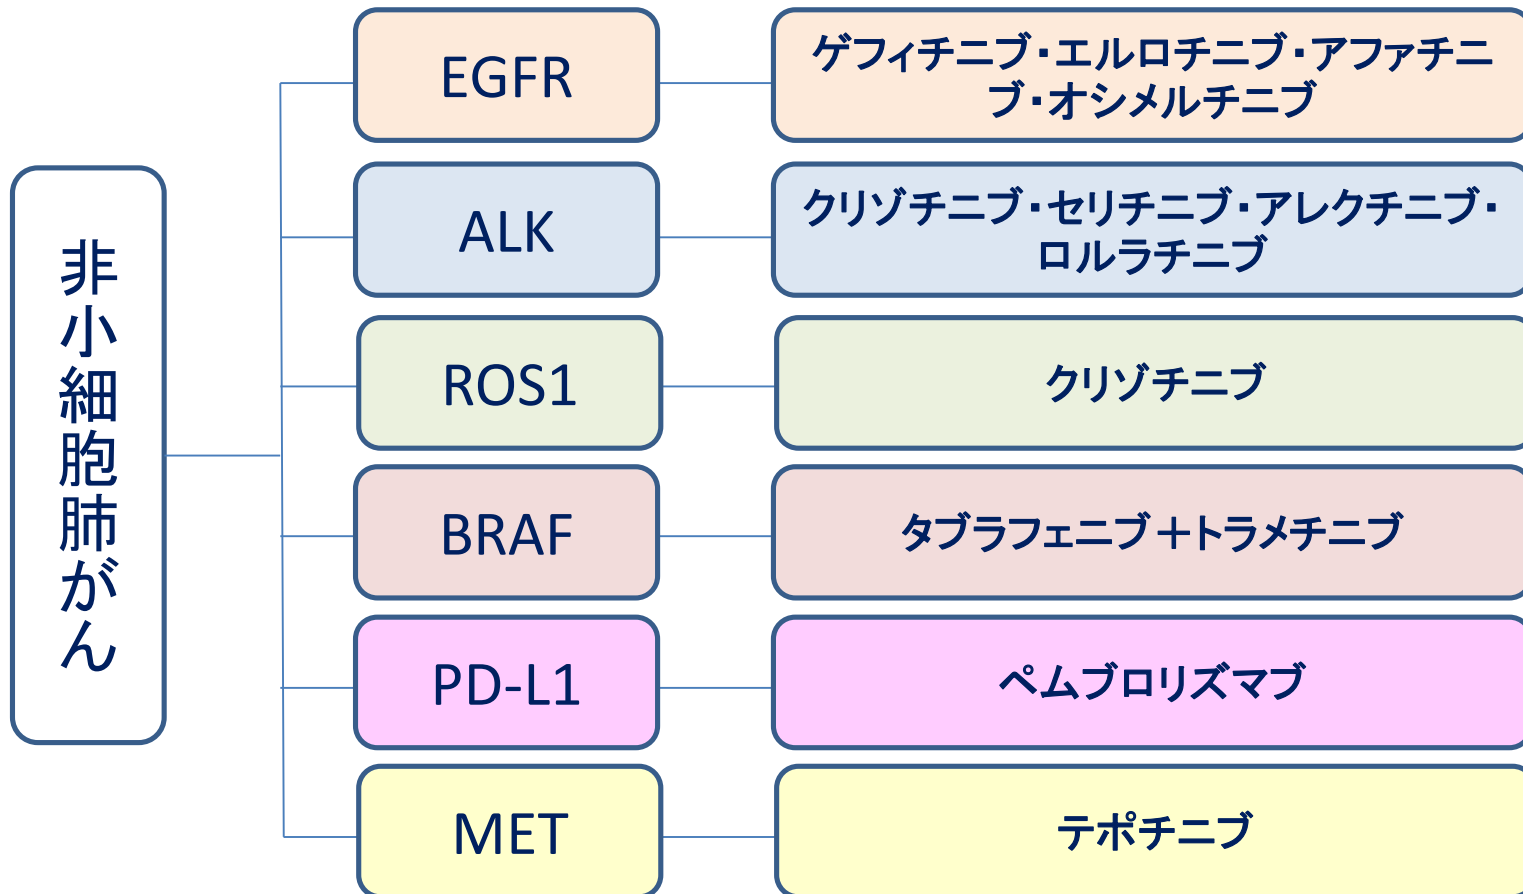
非小細胞肺がん

EGFR
ゲフィチニブ・エルロチニブ・アファチニブ・オシメルチニブ

ALK
クリゾチニブ・セリチニブ・アレクチニブ・ロルラチニブ

ROS1
クリゾチニブ

BRAF
タブラフェニブ＋トラメチニブ

PD-L1
ペムブロリズマブ

MET
テポチニブ